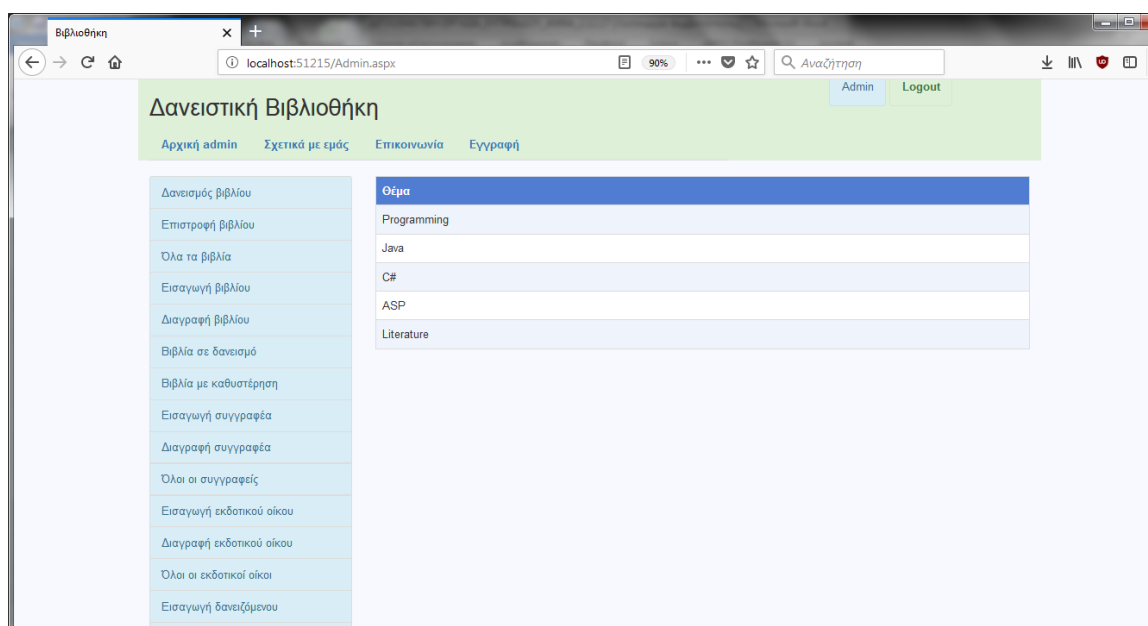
Βιβλιοθήκη

localhost:51215/Admin.aspx

90%

Αναζήτηση

Δανειστική Βιβλιοθήκη

Admin

Logout

Αρχική admin

Σχετικά με εμάς

Επικοινωνία

Εγγραφή

Δανεισμός βιβλίου

Επιστροφή βιβλίου

Όλα τα βιβλία

Εισαγωγή βιβλίου

Διαγραφή βιβλίου

Βιβλία σε δανεισμό

Βιβλία με καθυστέρηση

Εισαγωγή συγγραφέα

Διαγραφή συγγραφέα

Όλοι οι συγγραφείς

Εισαγωγή εκδοτικού οίκου

Διαγραφή εκδοτικού οίκου

Όλοι οι εκδοτικοί οίκοι

Εισαγωγή δανειζόμενου

| Θέμα |
|---|
| Programming |
| Java |
| C# |
| ASP |
| Literature |